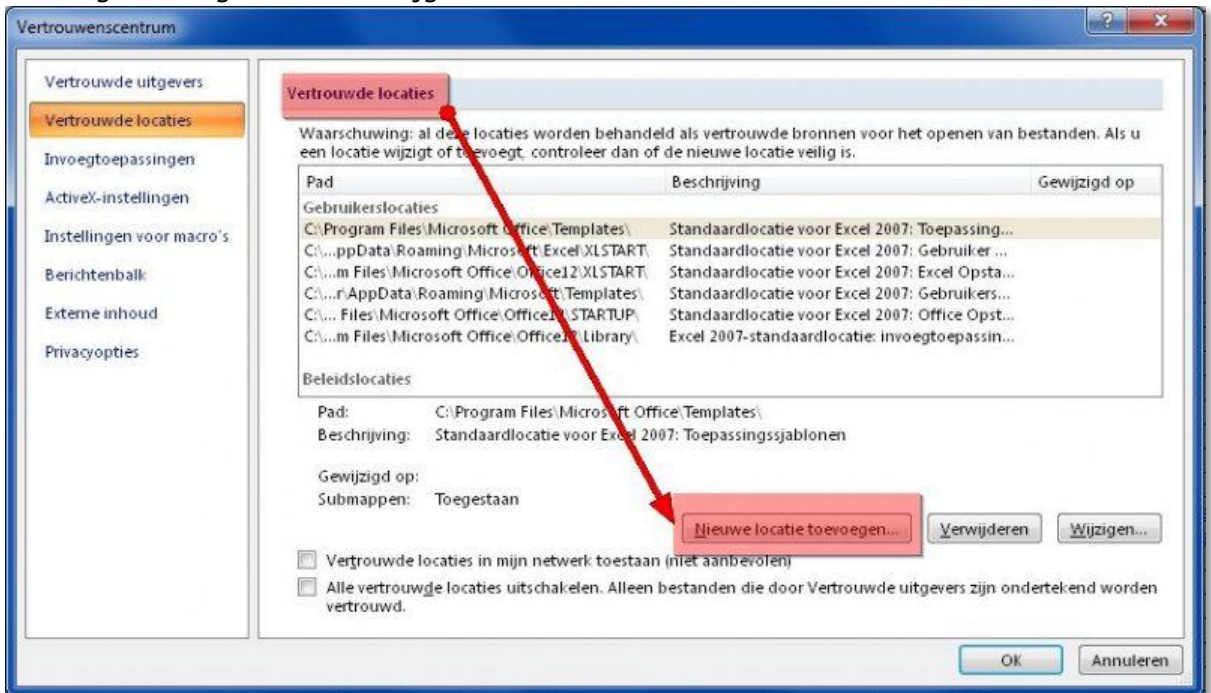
Vertrouwenscentrum

Vertrouwde uitgevers
Vertrouwde locaties
Invoegtoepassingen
ActiveX-instellingen
Instellingen voor macro's
Berichtenbalk
Externe inhoud
Privacyopties

Vertrouwde locaties

Waarschuwing: al deze locaties worden behandeld als vertrouwde bronnen voor het openen van bestanden. Als u een locatie wijzigt of toevoegt, controleer dan of de nieuwe locatie veilig is.

| Pad | Beschrijving | Gewijzigd op |
|---|---|---|
| Gebruikerslocaties | | |
| C:\Program Files\Microsoft Office\Templates\ | Standaardlocatie voor Excel 2007: Toepassing... | |
| C:\...ppData\Roaming\Microsoft\Excel\XLSTART\ | Standaardlocatie voor Excel 2007: Gebruiker ... | |
| C:\...m Files\Microsoft Office\Office12\XLSTART\ | Standaardlocatie voor Excel 2007: Excel Opsta... | |
| C:\...r\AppData\Roaming\Microsoft\Templates\ | Standaardlocatie voor Excel 2007: Gebruikers... | |
| C:\... Files\Microsoft Office\Office12\STARTUP\ | Standaardlocatie voor Excel 2007: Office Opst... | |
| C:\...m Files\Microsoft Office\Office12\Library\ | Excel 2007-standaardlocatie: invoegtoepassin... | |
| Beleidslocaties | | |

Pad: C:\Program Files\Microsoft Office\Templates\
Beschrijving: Standaardlocatie voor Excel 2007: Toepassingssjablonen

Gewijzigd op:
Submappen: Toegestaan

Nieuwe locatie toevoegen... Verwijderen Wijzigen...

Vertrouwde locaties in mijn netwerk toestaan (niet aanbevolen)

Alle vertrouwde locaties uitschakelen. Alleen bestanden die door Vertrouwde uitgevers zijn ondertekend worden vertrouwd.

OK Annuleren